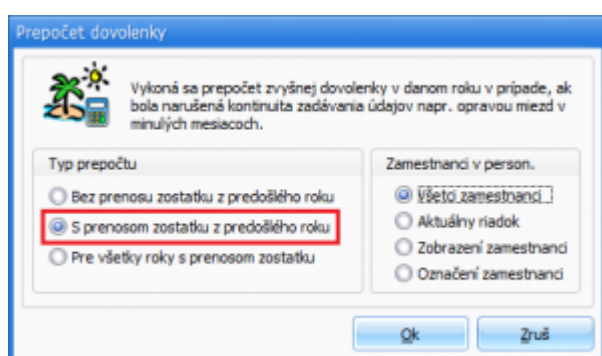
Prepočet dovolenky

Vykoná sa prepočet zvyšnej dovolenky v danom roku v prípade, ak bola narušená kontinuita zadávania údajov napr. opravou miezd v minulých mesiacoch.

Typ prepočtu

Bez prenosu zostatku z predošlého roku

S prenosom zostatku z predošlého roku

Pre všetky roky s prenosom zostatku

Zamestnanci v person.

Všetci zamestnanci

Aktuálny riadok

Zobrazení zamestnanci

Označení zamestnanci

Ok

Zruš